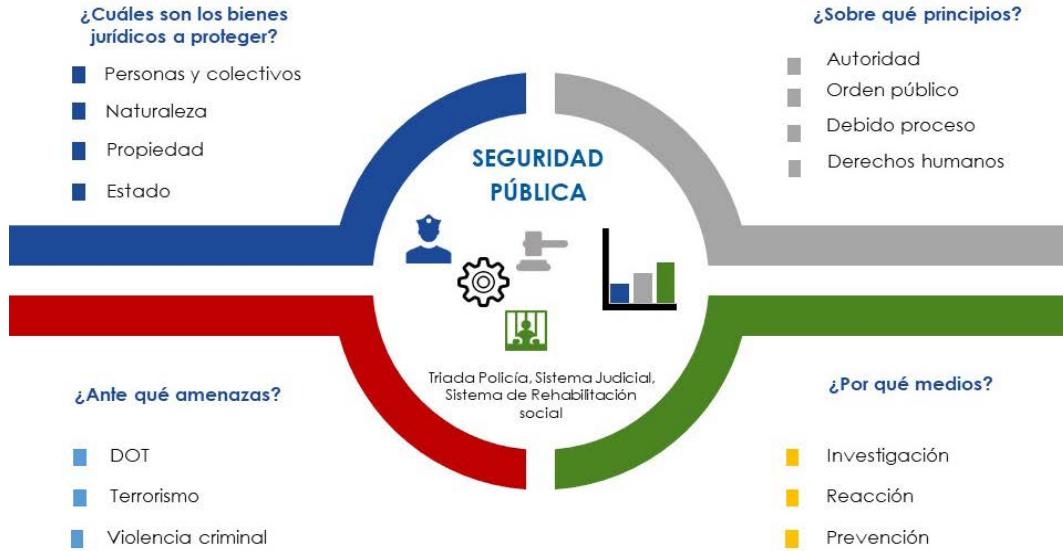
¿Cuáles son los bienes jurídicos a proteger?

Personas y colectivos
Naturaleza
Propiedad
Estado

¿Sobre qué principios?

Autoridad
Orden público
Debido proceso
Derechos humanos

SEGURIDAD PÚBLICA

Triada Policía, Sistema Judicial, Sistema de Rehabilitación social

¿Ante qué amenazas?

DOT
Terrorismo
Violencia criminal

¿Por qué medios?

Investigación
Reacción
Prevención